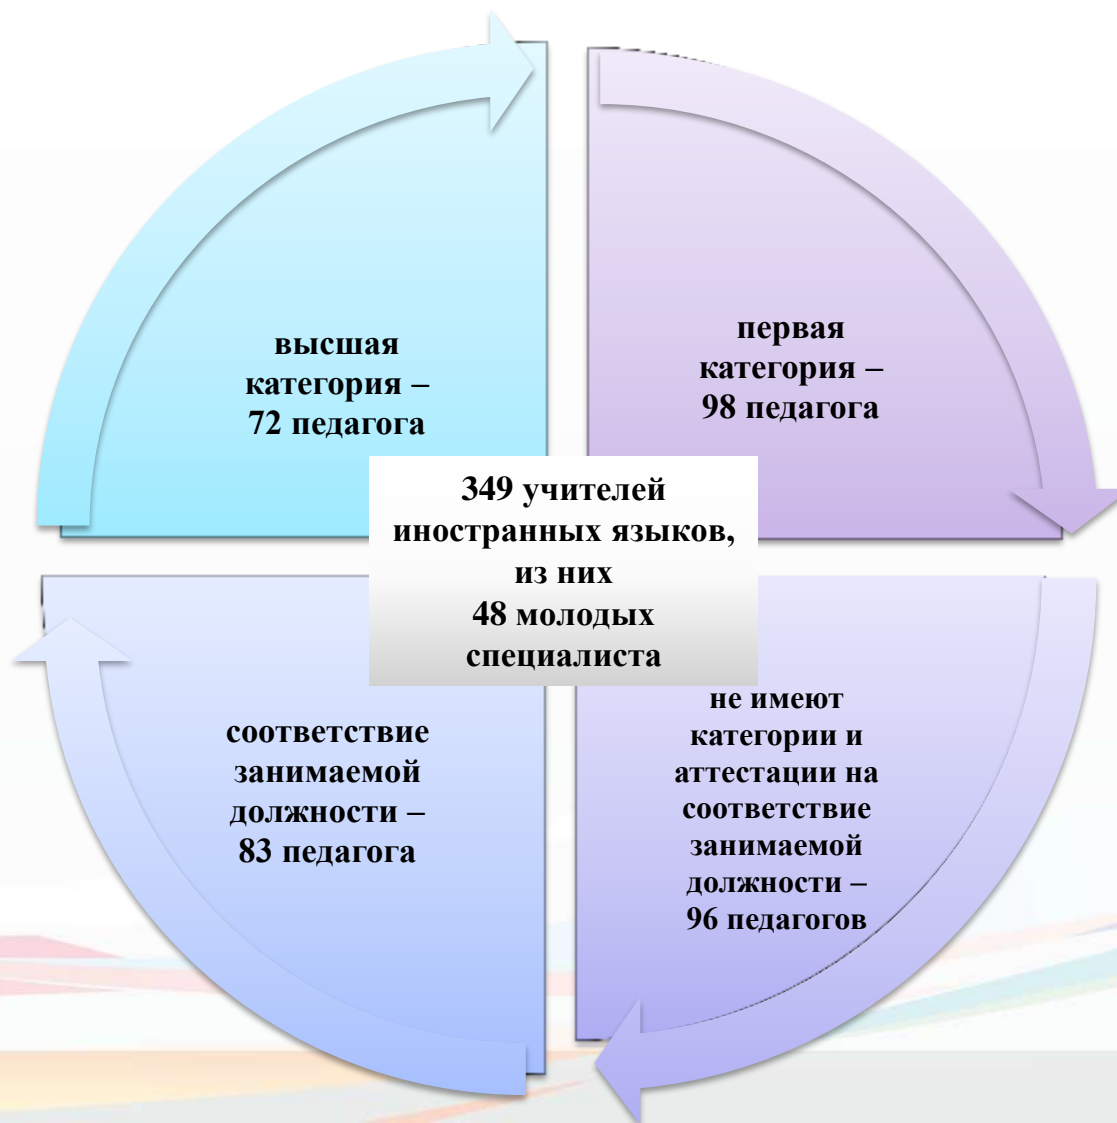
высшая категория – 72 педагога

первая категория – 98 педагога

349 учителей иностранных языков, из них 48 молодых специалиста

соответствие занимаемой должности – 83 педагога

не имеют категории и аттестации на соответствие занимаемой должности – 96 педагогов